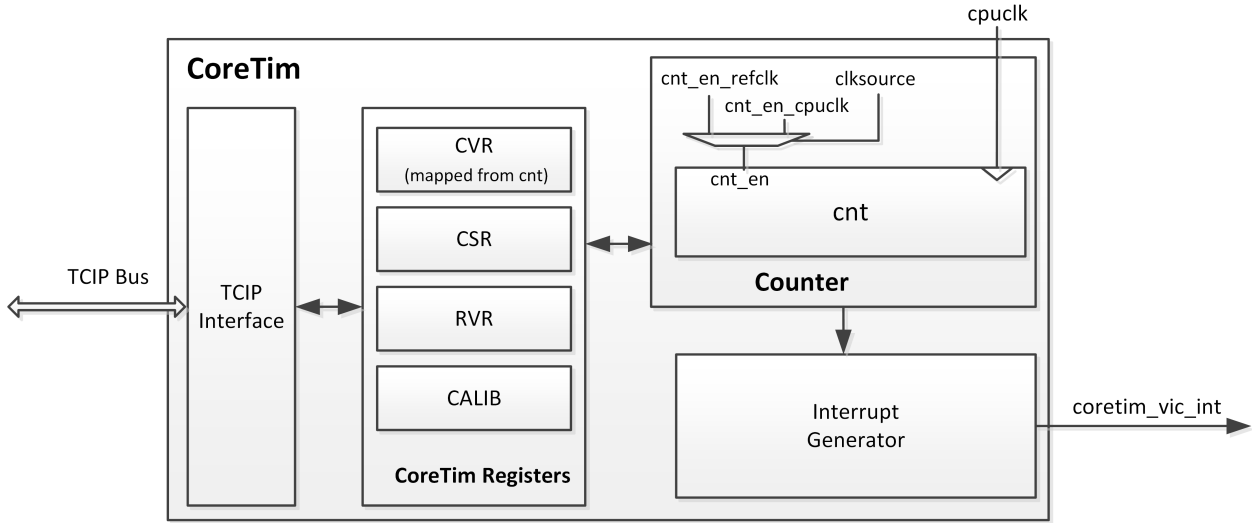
cpuclk

CoreTim

cnt_en_refclk

clksource

cnt_en_cpuclk

CVR
(mapped from cnt)

cnt_en

cnt

CSR

TCIP Bus

TCIP Interface

Counter

RVR

CALIB

Interrupt Generator

coretim_vic_int

CoreTim Registers